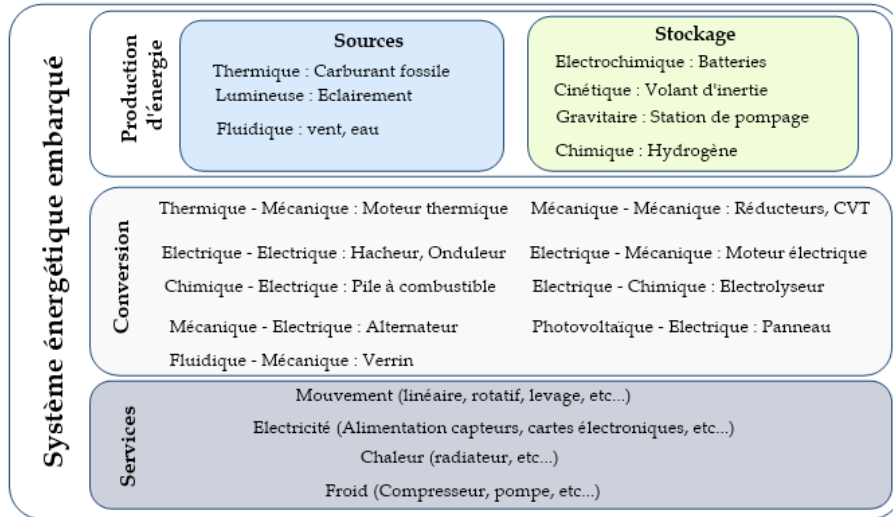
Système énergétique embarqué

Production d'énergie

Sources
Thermique : Carburant fossile
Lumineuse : Eclairement
Fluidique : vent, eau

Stockage
Electrochimique : Batteries
Cinétique : Volant d'inertie
Gravitaire : Station de pompage
Chimique : Hydrogène

Conversion

Thermique - Mécanique : Moteur thermique
Electrique - Electrique : Hacheur, Onduleur
Chimique - Electrique : Pile à combustible
Mécanique - Electrique : Alternateur
Fluidique - Mécanique : Verrin

Mécanique - Mécanique : Réducteurs, CVT
Electrique - Mécanique : Moteur électrique
Electrique - Chimique : Electrolyseur
Photovoltaïque - Electrique : Panneau

Services

Mouvement (linéaire, rotatif, levage, etc...)
Electricité (Alimentation capteurs, cartes électroniques, etc...)
Chaleur (radiateur, etc...)
Froid (Compresseur, pompe, etc...)